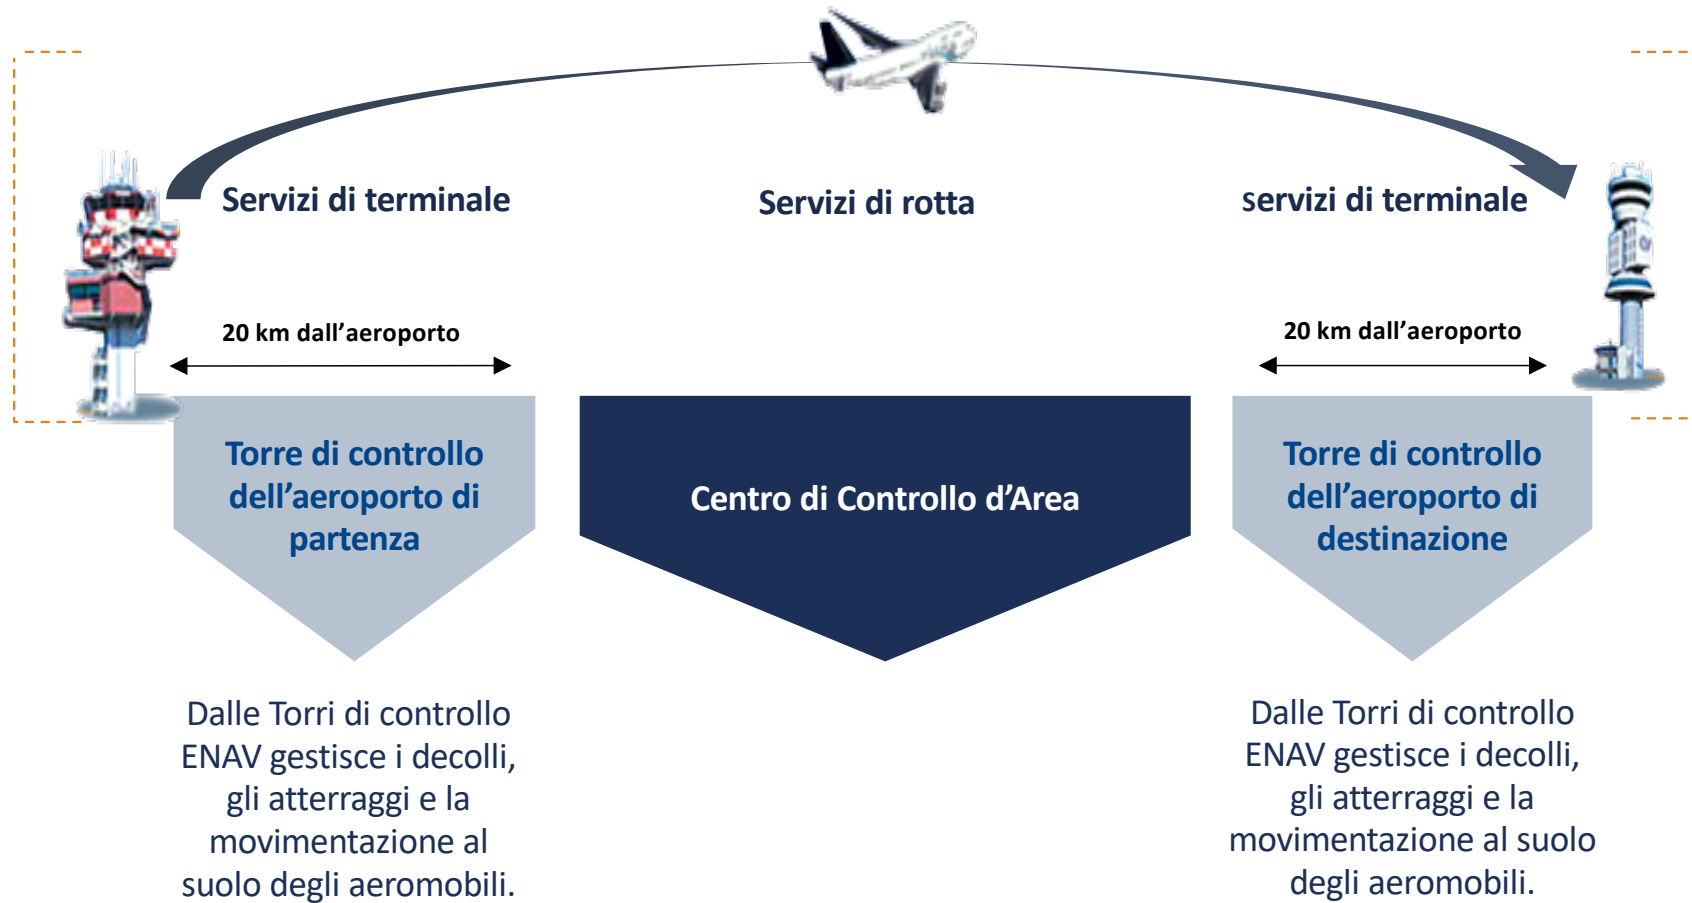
Servizi di terminale

Servizi di rotta

servizi di terminale

20 km dall’aeroporto

20 km dall’aeroporto

Torre di controllo dell’aeroporto di partenza

Centro di Controllo d’Area

Torre di controllo dell’aeroporto di destinazione

Dalle Torri di controllo ENAV gestisce i decolli, gli atterraggi e la movimentazione al suolo degli aeromobili.

Dalle Torri di controllo ENAV gestisce i decolli, gli atterraggi e la movimentazione al suolo degli aeromobili.